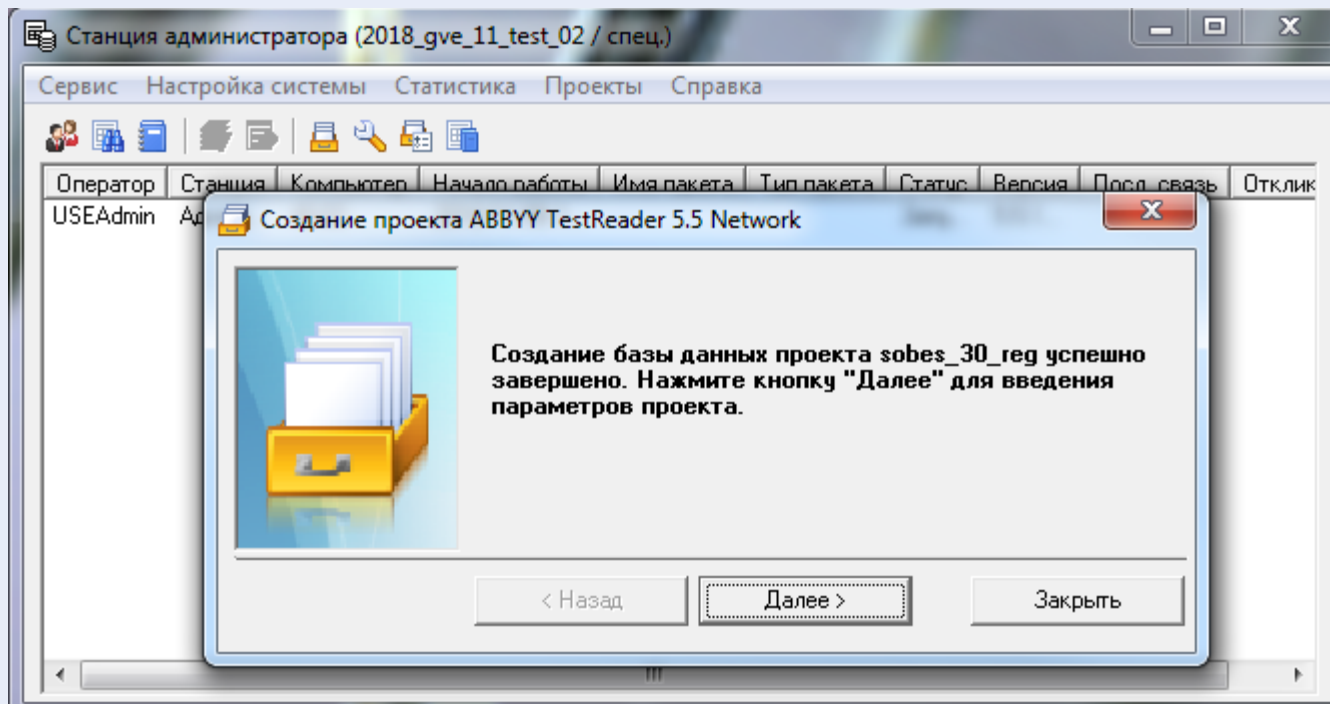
Станция администратора (2018_gve_11_test_02 / спец.)

Сервис Настройка системы Статистика Проекты Справка

| Оператор | Станция | Компьютер | Начало работы | Имя пакета | Тип пакета | Статус | Версия | Посл. связь | Отклик |
|---|---|---|---|---|---|---|---|---|---|
| USEAdmin | Ад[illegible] | | | | | | | | |

Создание проекта ABBYY TestReader 5.5 Network

Создание базы данных проекта sobes_30_reg успешно завершено. Нажмите кнопку "Далее" для введения параметров проекта.

< Назад Далее > Закрыть